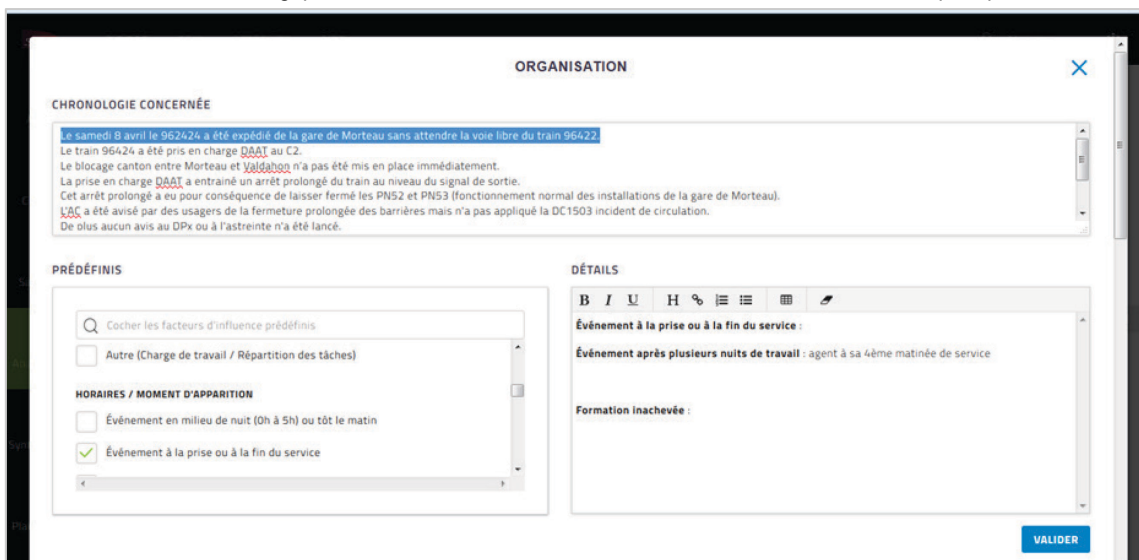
ORGANISATION

×

CHRONOLOGIE CONCERNÉE

Le samedi 8 avril le 962424 a été expédié de la gare de Morteau sans attendre la voie libre du train 96422.
Le train 96424 a été pris en charge DAAT au C2.
Le blocage canton entre Morteau et Valdahon n'a pas été mis en place immédiatement.
La prise en charge DAAT a entrainé un arrêt prolongé du train au niveau du signal de sortie.
Cet arrêt prolongé a eu pour conséquence de laisser fermé les PN52 et PN53 (fonctionnement normal des installations de la gare de Morteau).
L'AC a été avisé par des usagers de la fermeture prolongée des barrières mais n'a pas appliqué la DC1503 incident de circulation.
De plus aucun avis au DPx ou à l'astreinte n'a été lancé.

PRÉDÉFINIS

Cocher les facteurs d'influence prédéfinis

Autre (Charge de travail / Répartition des tâches)

HORAIRES / MOMENT D'APPARITION

Événement en milieu de nuit (0h à 5h) ou tôt le matin

Événement à la prise ou à la fin du service

DÉTAILS

B I U H

Événement à la prise ou à la fin du service :

Événement après plusieurs nuits de travail : agent à sa 4ème matinée de service

Formation inachevée :

VALIDER